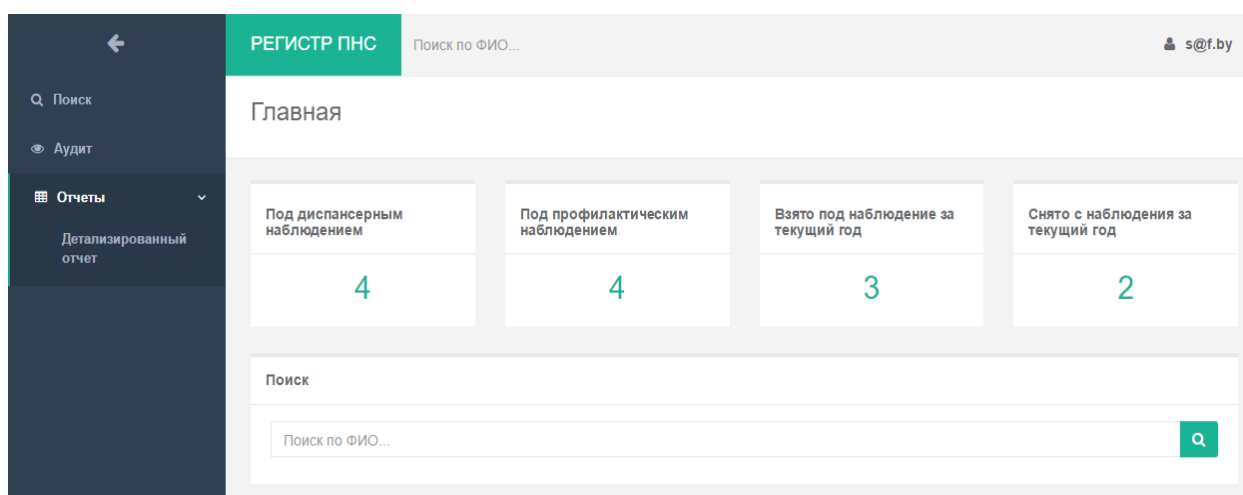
РЕГИСТР ПНС

Поиск по ФИО...

s@f.by

Поиск

Аудит

Отчеты

Детализированный отчет

Главная

| Под диспансерным наблюдением | Под профилактическим наблюдением | Взято под наблюдение за текущий год | Снято с наблюдения за текущий год |
|---|---|---|---|
| 4 | 4 | 3 | 2 |

Поиск

Поиск по ФИО...